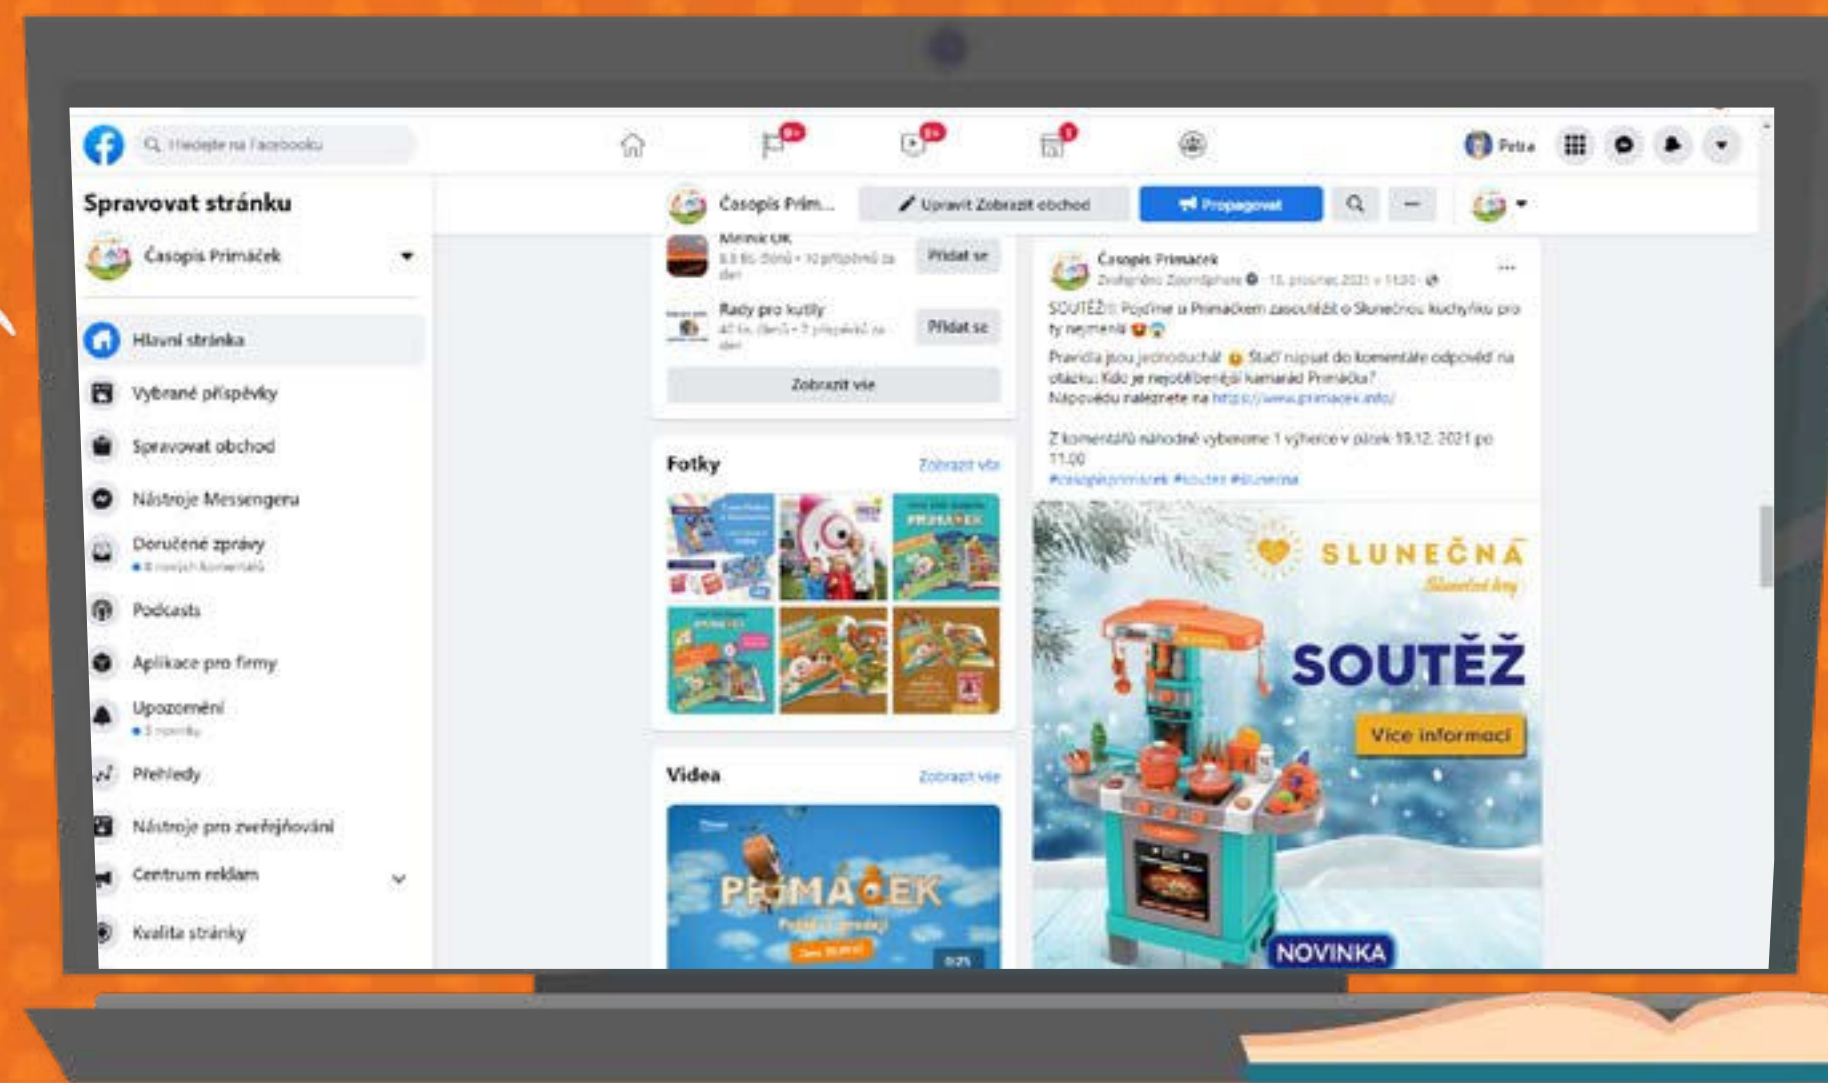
Hledejte na Facebooku

9+
9+
1

Petra

Spravovat stránku

Časopis Primáček

Hlavní stránka
Vybrané příspěvky
Spravovat obchod
Nástroje Messengeru
Doručené zprávy
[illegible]
Podcasts
Aplikace pro firmy
Upozornění
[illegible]
Přehledy
Nástroje pro zveřejňování
Centrum reklam
Kvalita stránky

Časopis Prim...
Upravit Zobrazit obchod
Propagovat

Mělník OK
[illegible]
Přidat se

Rady pro kutily
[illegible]
Přidat se

Zobrazit vše

Fotky
Zobrazit vše

Videa
Zobrazit vše

PRIMÁČEK

Časopis Primacek
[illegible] · 15. prosinec 2021 v 11:00
SOUTĚŽ!!! Pojďme u Primáčkem zasoutěžit o Slunečnou kuchyňku pro ty nejmenší
Pravidla jsou jednoduchá! Stačí napsat do komentáře odpověď na otázku: Kdo je nejoblíbenější kamarád Primáčku?
Nápovědu naleznete na http://www.primacek.info/
Z komentářů náhodně vybereme 1 výherce v pátek 18.12. 2021 po 11:00
#casopisprimacek #soutez #slunecna

SLUNEČNÁ
Slunečné hry
SOUTĚŽ
Více informací
NOVINKA